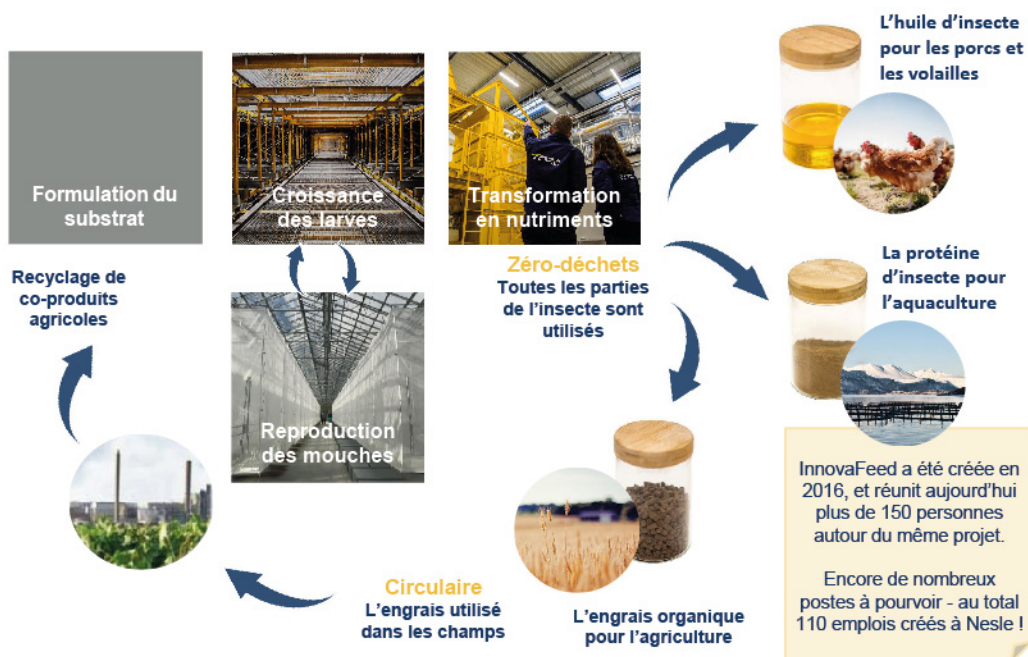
Formulation du substrat

Croissance des larves

Transformation en nutriments

L'huile d'insecte pour les porcs et les volailles

Recyclage de co-produits agricoles

Zéro-déchets
Toutes les parties de l'insecte sont utilisés

La protéine d'insecte pour l'aquaculture

Reproduction des mouches

InnovaFeed a été créée en 2016, et réunit aujourd'hui plus de 150 personnes autour du même projet.

Encore de nombreux postes à pourvoir - au total 110 emplois créés à Nesle !

Circulaire
L'engrais utilisé dans les champs

L'engrais organique pour l'agriculture